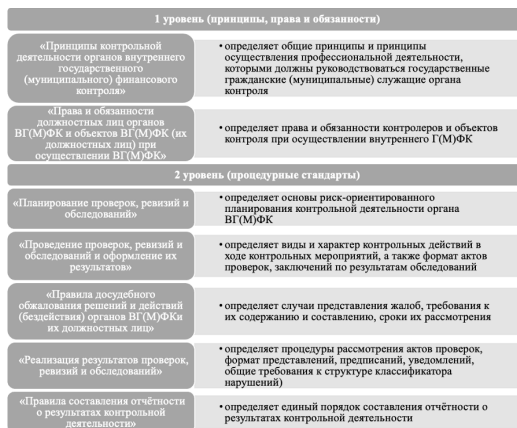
1 уровень (принципы, права и обязанности)

«Принципы контрольной деятельности органов внутреннего государственного (муниципального) финансового контроля»

• определяет общие принципы и принципы осуществления профессиональной деятельности, которыми должны руководствоваться государственные гражданские (муниципальные) служащие органа контроля

«Права и обязанности должностных лиц органов ВГ(М)ФК и объектов ВГ(М)ФК (их должностных лиц) при осуществлении ВГ(М)ФК»

• определяет права и обязанности контролеров и объектов контроля при осуществлении внутреннего Г(М)ФК

2 уровень (процедурные стандарты)

«Планирование проверок, ревизий и обследований»

• определяет основы риск-ориентированного планирования контрольной деятельности органа ВГ(М)ФК

«Проведение проверок, ревизий и обследований и оформление их результатов»

• определяет виды и характер контрольных действий в ходе контрольных мероприятий, а также формат актов проверок, заключений по результатам обследований

«Правила досудебного обжалования решений и действий (бездействия) органов ВГ(М)ФКи их должностных лиц»

• определяет случаи представления жалоб, требования к их содержанию и составлению, сроки их рассмотрения

«Реализация результатов проверок, ревизий и обследований»

• определяет процедуры рассмотрения актов проверок, формат представлений, предписаний, уведомлений, общие требования к структуре классификатора нарушений)

«Правила составления отчётности о результатах контрольной деятельности»

• определяет единый порядок составления отчётности о результатах контрольной деятельности